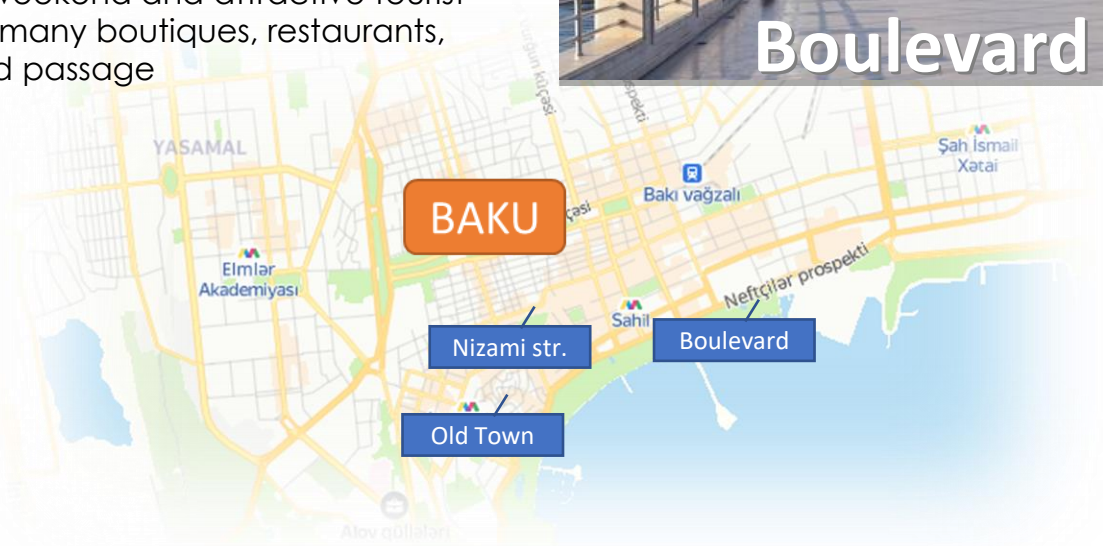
weekend and attractive tourist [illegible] many boutiques, restaurants, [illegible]d passage

Boulevard

YASAMAL

BAKU

Bakı vağzalı

Şah İsmail Xətai

Elmlər Akademiyası

Neftçilər prospekti

Sahil

Nizami str.

Boulevard

Old Town

Alov qülləri